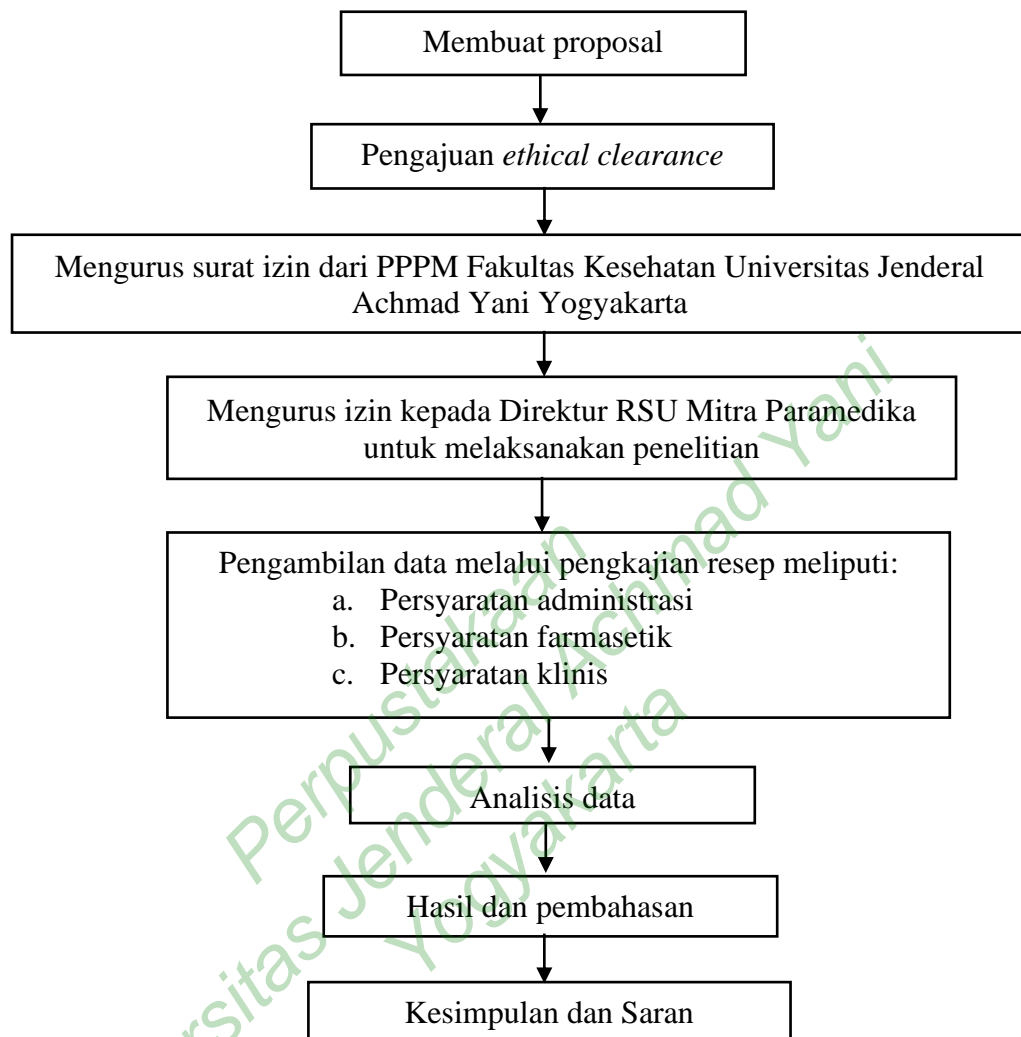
Membuat proposal

Pengajuan *ethical clearance*

Mengurus surat izin dari PPPM Fakultas Kesehatan Universitas Jenderal Achmad Yani Yogyakarta

Mengurus izin kepada Direktur RSU Mitra Paramedika untuk melaksanakan penelitian

Pengambilan data melalui pengkajian resep meliputi:
a. Persyaratan administrasi
b. Persyaratan farmasetik
c. Persyaratan klinis

Analisis data

Hasil dan pembahasan

Kesimpulan dan Saran

Perpustakaan Universitas Jenderal Achmad Yani Yogyakarta